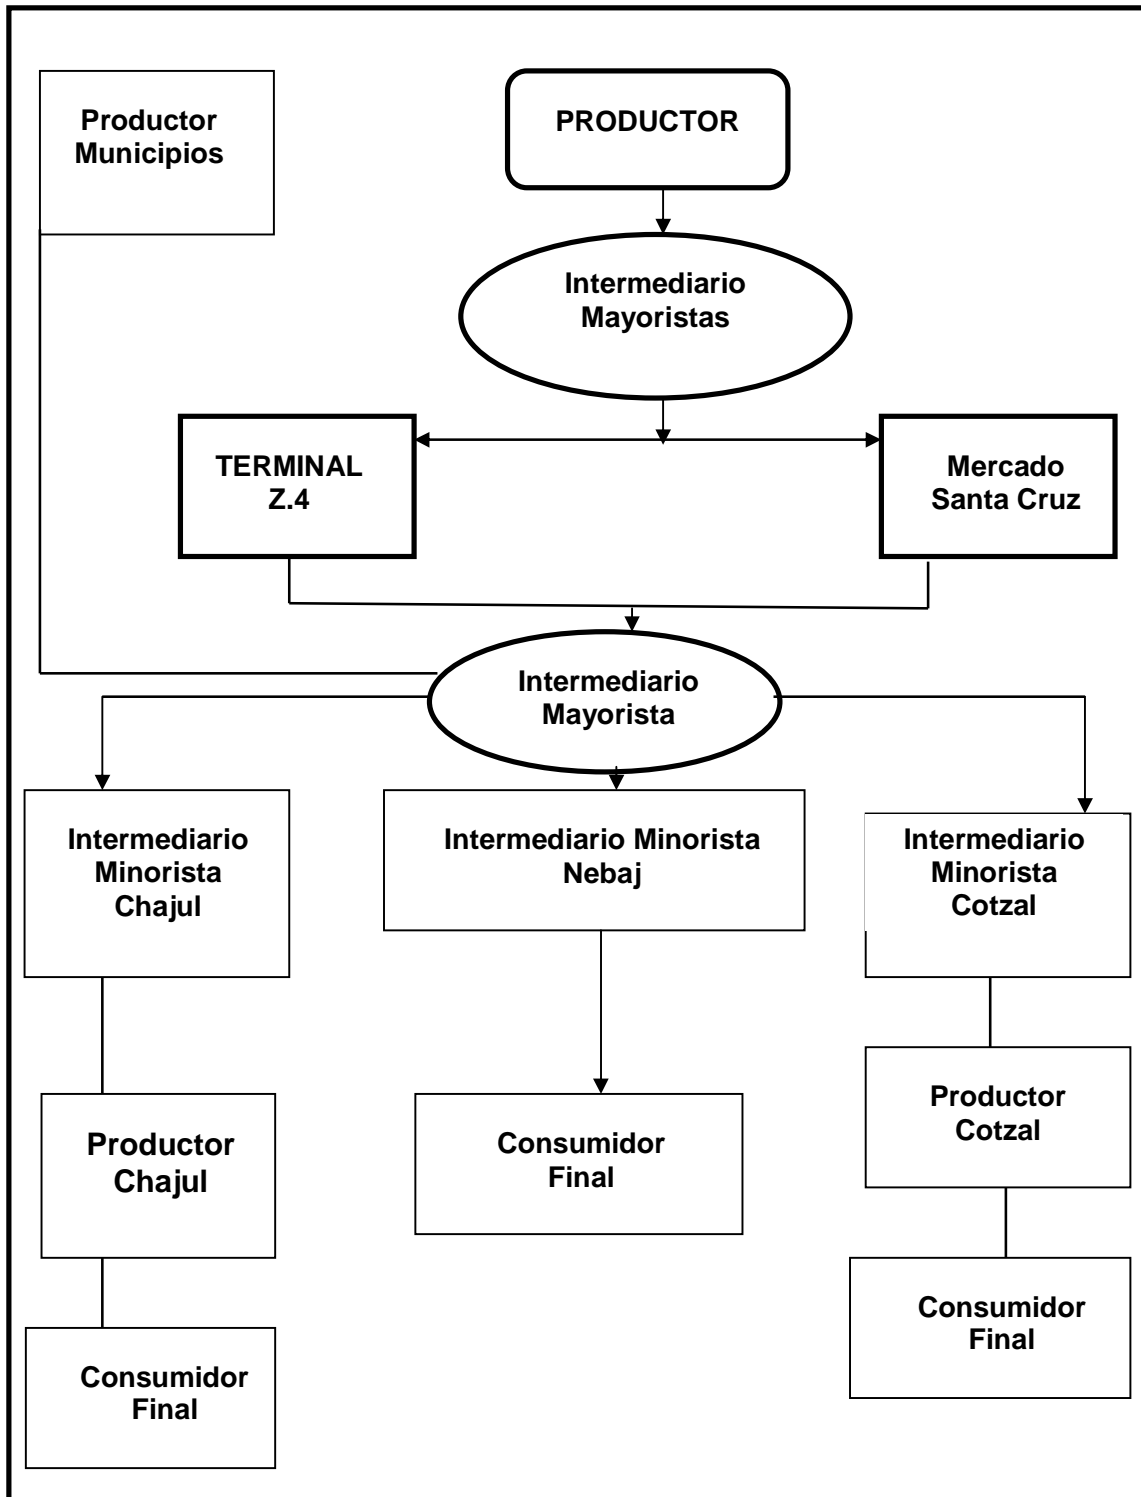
Productor Municipios

PRODUCTOR

Intermediario Mayoristas

TERMINAL Z.4

Mercado Santa Cruz

Intermediario Mayorista

Intermediario Minorista Chajul

Intermediario Minorista Nebaj

Intermediario Minorista Cotzal

Productor Chajul

Consumidor Final

Productor Cotzal

Consumidor Final

Consumidor Final